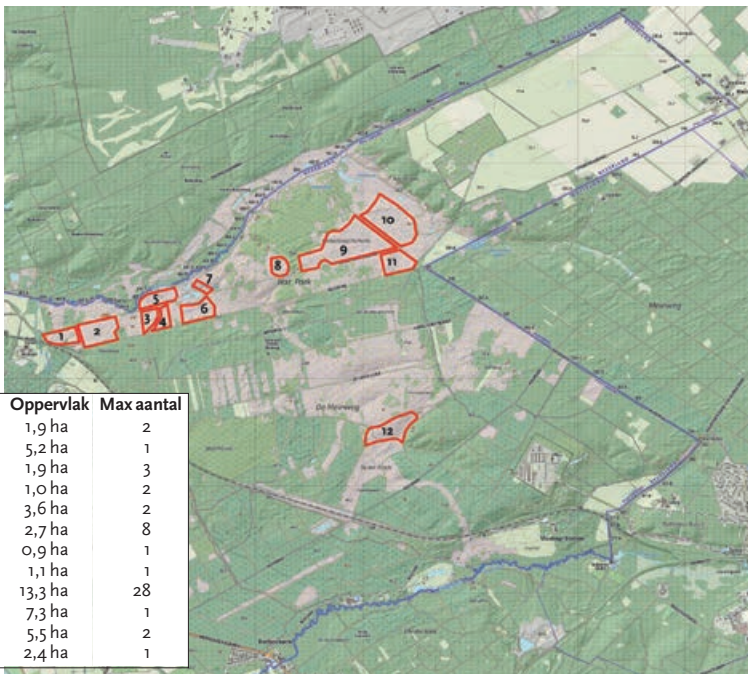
10
9
11
8
7
5
6
3
4
2
1
12
Heidepark
De Mosterweg

| Oppervlak | Max aantal |
|---|---|
| 1,9 ha | 2 |
| 5,2 ha | 1 |
| 1,9 ha | 3 |
| 1,0 ha | 2 |
| 3,6 ha | 2 |
| 2,7 ha | 8 |
| 0,9 ha | 1 |
| 1,1 ha | 1 |
| 13,3 ha | 28 |
| 7,3 ha | 1 |
| 5,5 ha | 2 |
| 2,4 ha | 1 |